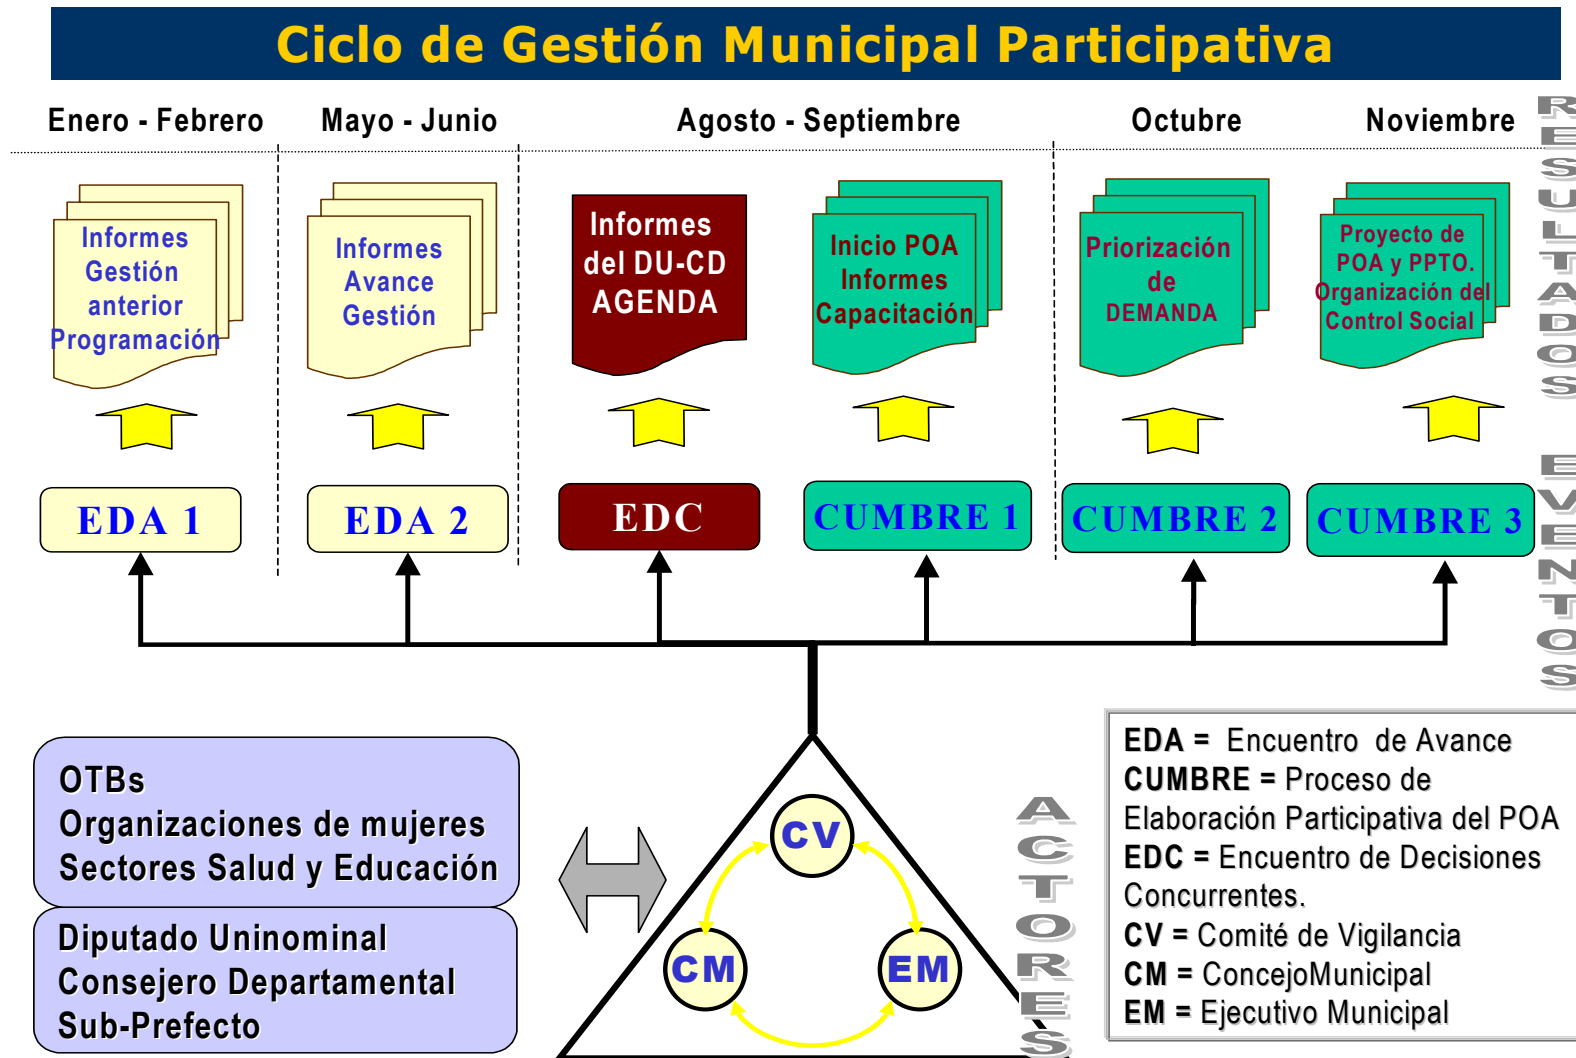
Ciclo de Gestión Municipal Participativa

Enero - Febrero

Mayo - Junio

Agosto - Septiembre

Octubre

Noviembre

RESULTADOS

Informes Gestión anterior Programación

Informes Avance Gestión

Informes del DU-CD AGENDA

Inicio POA Informes Capacitación

Priorización de DEMANDA

Proyecto de POA y PPTO. Organización del Control Social

EVENTOS

EDA 1

EDA 2

EDC

CUMBRE 1

CUMBRE 2

CUMBRE 3

OTBs
Organizaciones de mujeres
Sectores Salud y Educación

Diputado Uninominal
Consejero Departamental
Sub-Prefecto

CV

CM

EM

ACTORES

EDA = Encuentro de Avance
CUMBRE = Proceso de Elaboración Participativa del POA
EDC = Encuentro de Decisiones Concurrentes.
CV = Comité de Vigilancia
CM = ConcejoMunicipal
EM = Ejecutivo Municipal